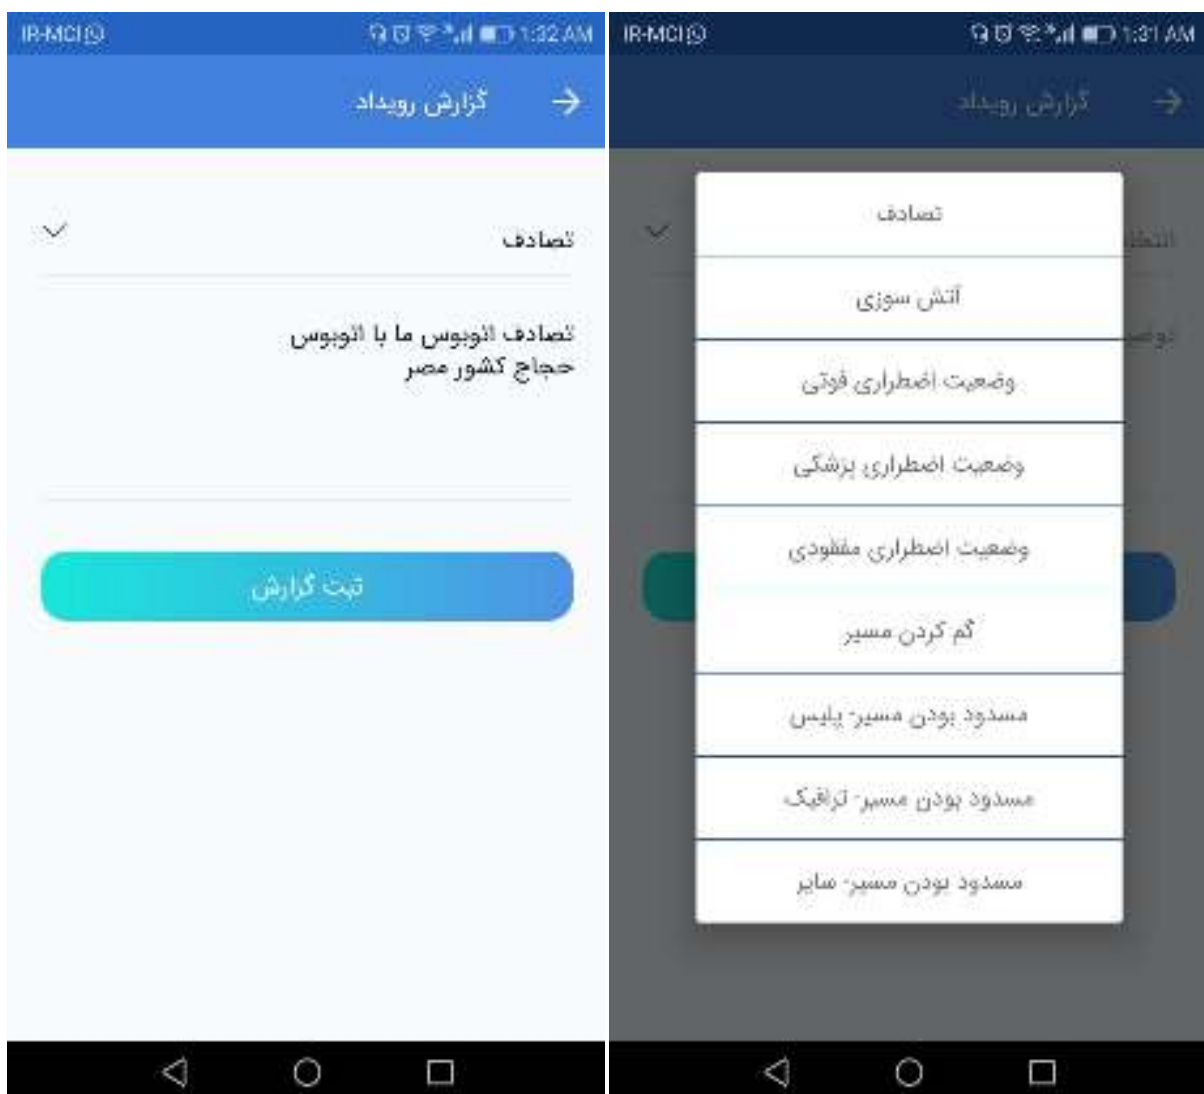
IR-MCI 1:32 AM

گزارش رویداد

تصادف

تصادف اتوبوس ما با اتوبوس حجاج کشور مصر

ثبت گزارش

IR-MCI 1:31 AM

گزارش رویداد

تصادف

آتش سوزی

وضعیت اضطراری فوتی

وضعیت اضطراری پزشکی

وضعیت اضطراری مفقودی

گم کردن مسیر

مسدود بودن مسیر- پلیس

مسدود بودن مسیر- ترافیک

مسدود بودن مسیر- سایر